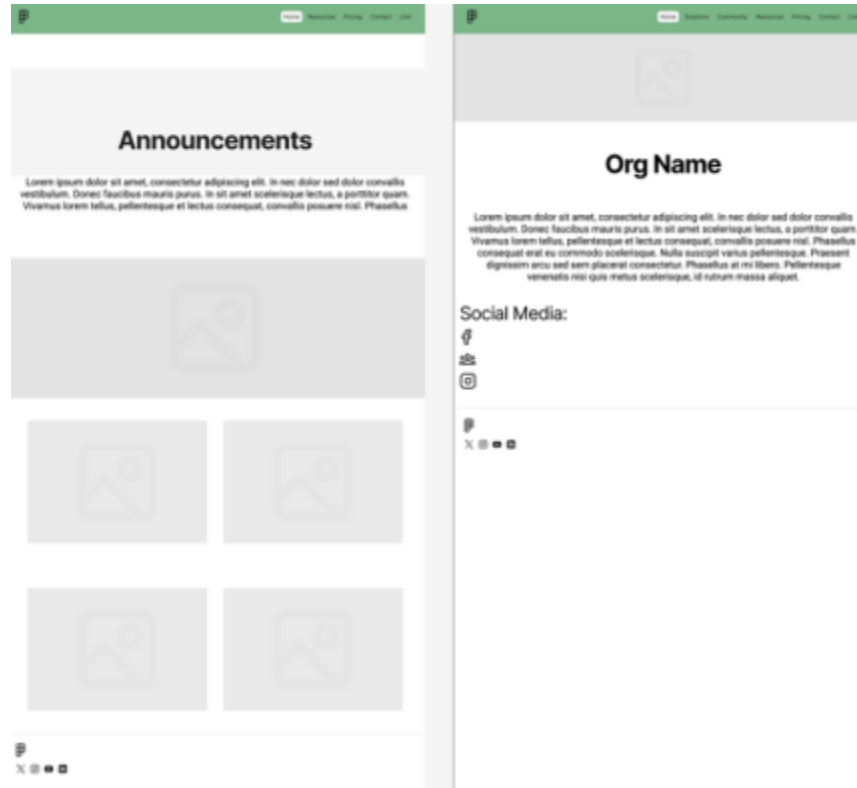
Home Resources Pricing Contact Link

Announcements

Lorem ipsum dolor sit amet, consectetur adipiscing elit. In nec dolor sed dolor convallis vestibulum. Donec faucibus mauris purus. In sit amet scelerisque lectus, a porttitor quam. Vivamus lorem tellus, pellentesque et lectus consequat, convallis posuere nisl. Phasellus

Home Solutions Community Resources Pricing Contact Link

Org Name

Lorem ipsum dolor sit amet, consectetur adipiscing elit. In nec dolor sed dolor convallis vestibulum. Donec faucibus mauris purus. In sit amet scelerisque lectus, a porttitor quam. Vivamus lorem tellus, pellentesque et lectus consequat, convallis posuere nisl. Phasellus consequat erat eu commodo scelerisque. Nulla suscipit varius pellentesque. Praesent dignissim arcu sed sem placerat consectetur. Phasellus at mi libero. Pellentesque venenatis nisi quis metus scelerisque, id rutrum massa aliquet.

Social Media: